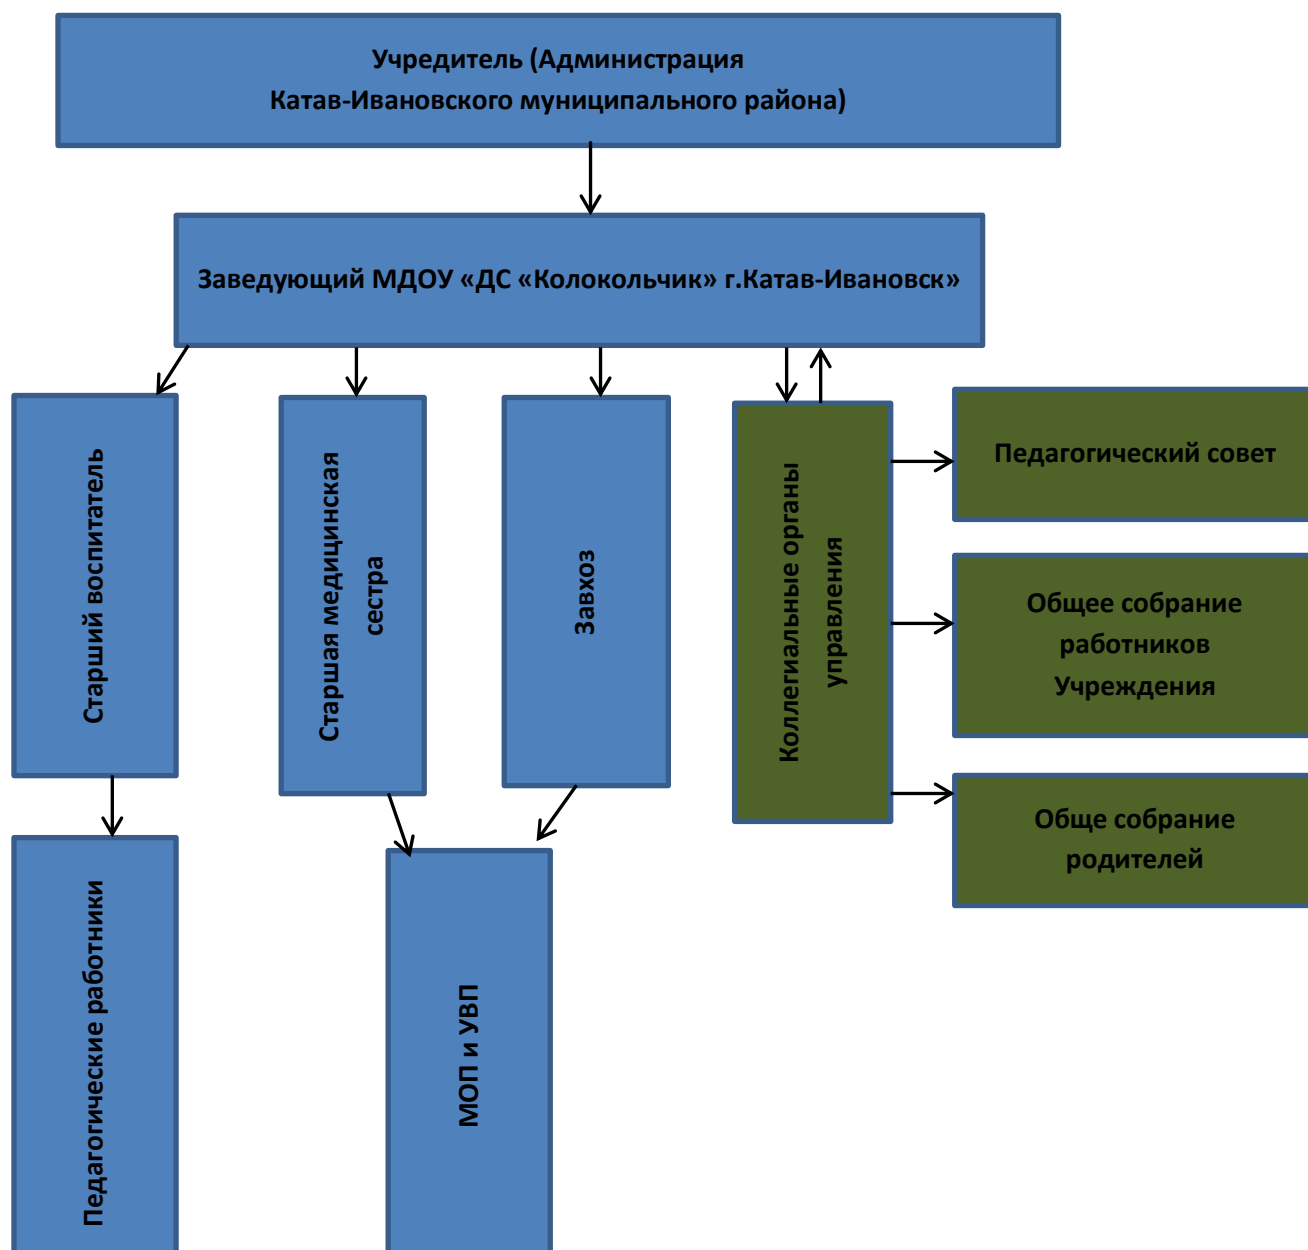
Учредитель (Администрация Катав-Ивановского муниципального района)

Заведующий МДОУ «ДС «Колокольчик» г.Катав-Ивановск»

Старший воспитатель

Старшая медицинская сестра

Завхоз

Коллегиальные органы управления

Педагогический совет

Общее собрание работников Учреждения

Обще собрание родителей

Педагогические работники

МОП и УВП